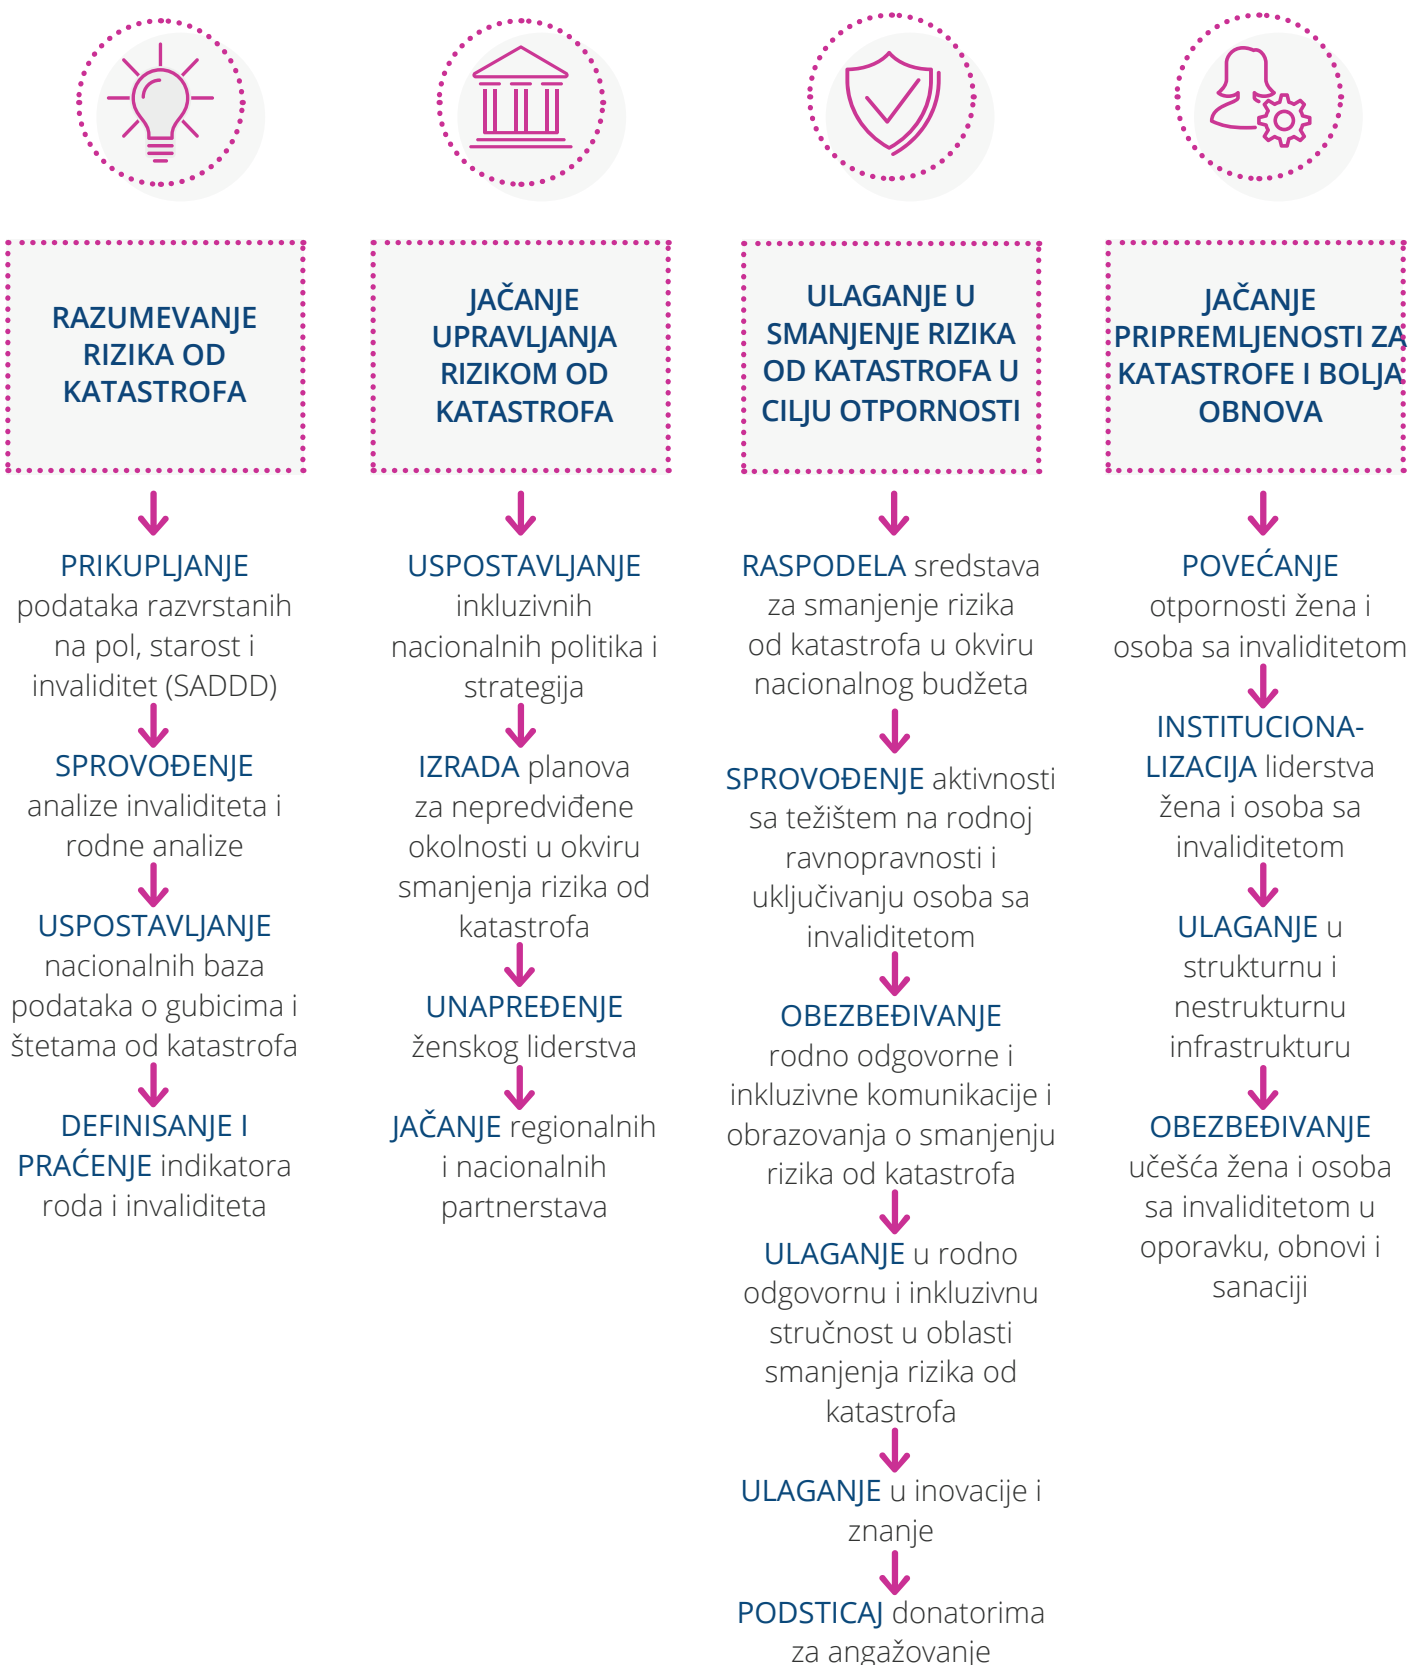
RAZUMEVANJE RIZIKA OD KATASTROFA

PRIKUPLJANJE podataka razvrstanih na pol, starost i invaliditet (SADDD)

SPROVOĐENJE analize invaliditeta i rodne analize

USPOSTAVLJANJE nacionalnih baza podataka o gubicima i štetama od katastrofa

DEFINISANJE I PRAĆENJE indikatora roda i invaliditeta

JAČANJE UPRAVLJANJA RIZIKOM OD KATASTROFA

USPOSTAVLJANJE inkluzivnih nacionalnih politika i strategija

IZRADA planova za nepredviđene okolnosti u okviru smanjenja rizika od katastrofa

UNAPREĐENJE ženskog liderstva

JAČANJE regionalnih i nacionalnih partnerstava

ULAGANJE U SMANJENJE RIZIKA OD KATASTROFA U CILJU OTPORNOSTI

RASPODELA sredstava za smanjenje rizika od katastrofa u okviru nacionalnog budžeta

SPROVOĐENJE aktivnosti sa težištem na rodnoj ravnopravnosti i uključivanju osoba sa invaliditetom

OBEZBEĐIVANJE rodno odgovorne i inkluzivne komunikacije i obrazovanja o smanjenju rizika od katastrofa

ULAGANJE u rodno odgovornu i inkluzivnu stručnost u oblasti smanjenja rizika od katastrofa

ULAGANJE u inovacije i znanje

PODSTICAJ donatorima za angažovanje

JAČANJE PRIPREMLJENOSTI ZA KATASTROFE I BOLJA OBNOVA

POVEĆANJE otpornosti žena i osoba sa invaliditetom

INSTITUCIONALIZACIJA liderstva žena i osoba sa invaliditetom

ULAGANJE u strukturnu i nestrukturnu infrastrukturu

OBEZBEĐIVANJE učešća žena i osoba sa invaliditetom u oporavku, obnovi i sanaciji